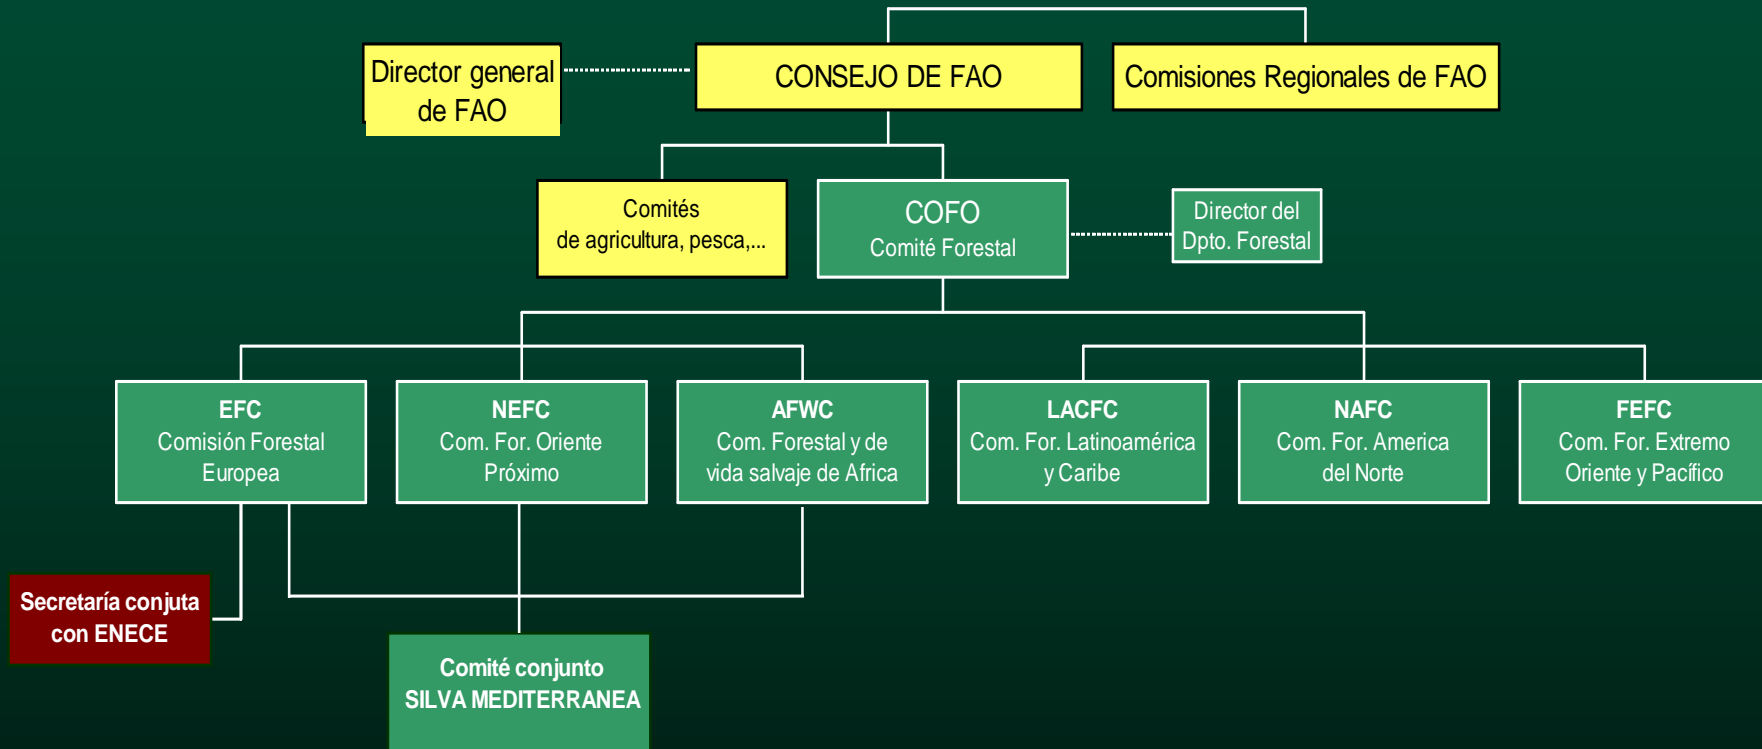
Director general de FAO

CONSEJO DE FAO

Comisiones Regionales de FAO

Comités de agricultura, pesca,...

COFO
Comité Forestal

Director del Dpto. Forestal

EFC
Comisión Forestal Europea

NEFC
Com. For. Oriente Próximo

AFWC
Com. Forestal y de vida salvaje de Africa

LACFC
Com. For. Latinoamérica y Caribe

NAFC
Com. For. America del Norte

FEFC
Com. For. Extremo Oriente y Pacífico

Secretaría conjuta con ENECE

Comité conjunto SILVA MEDITERRANEA